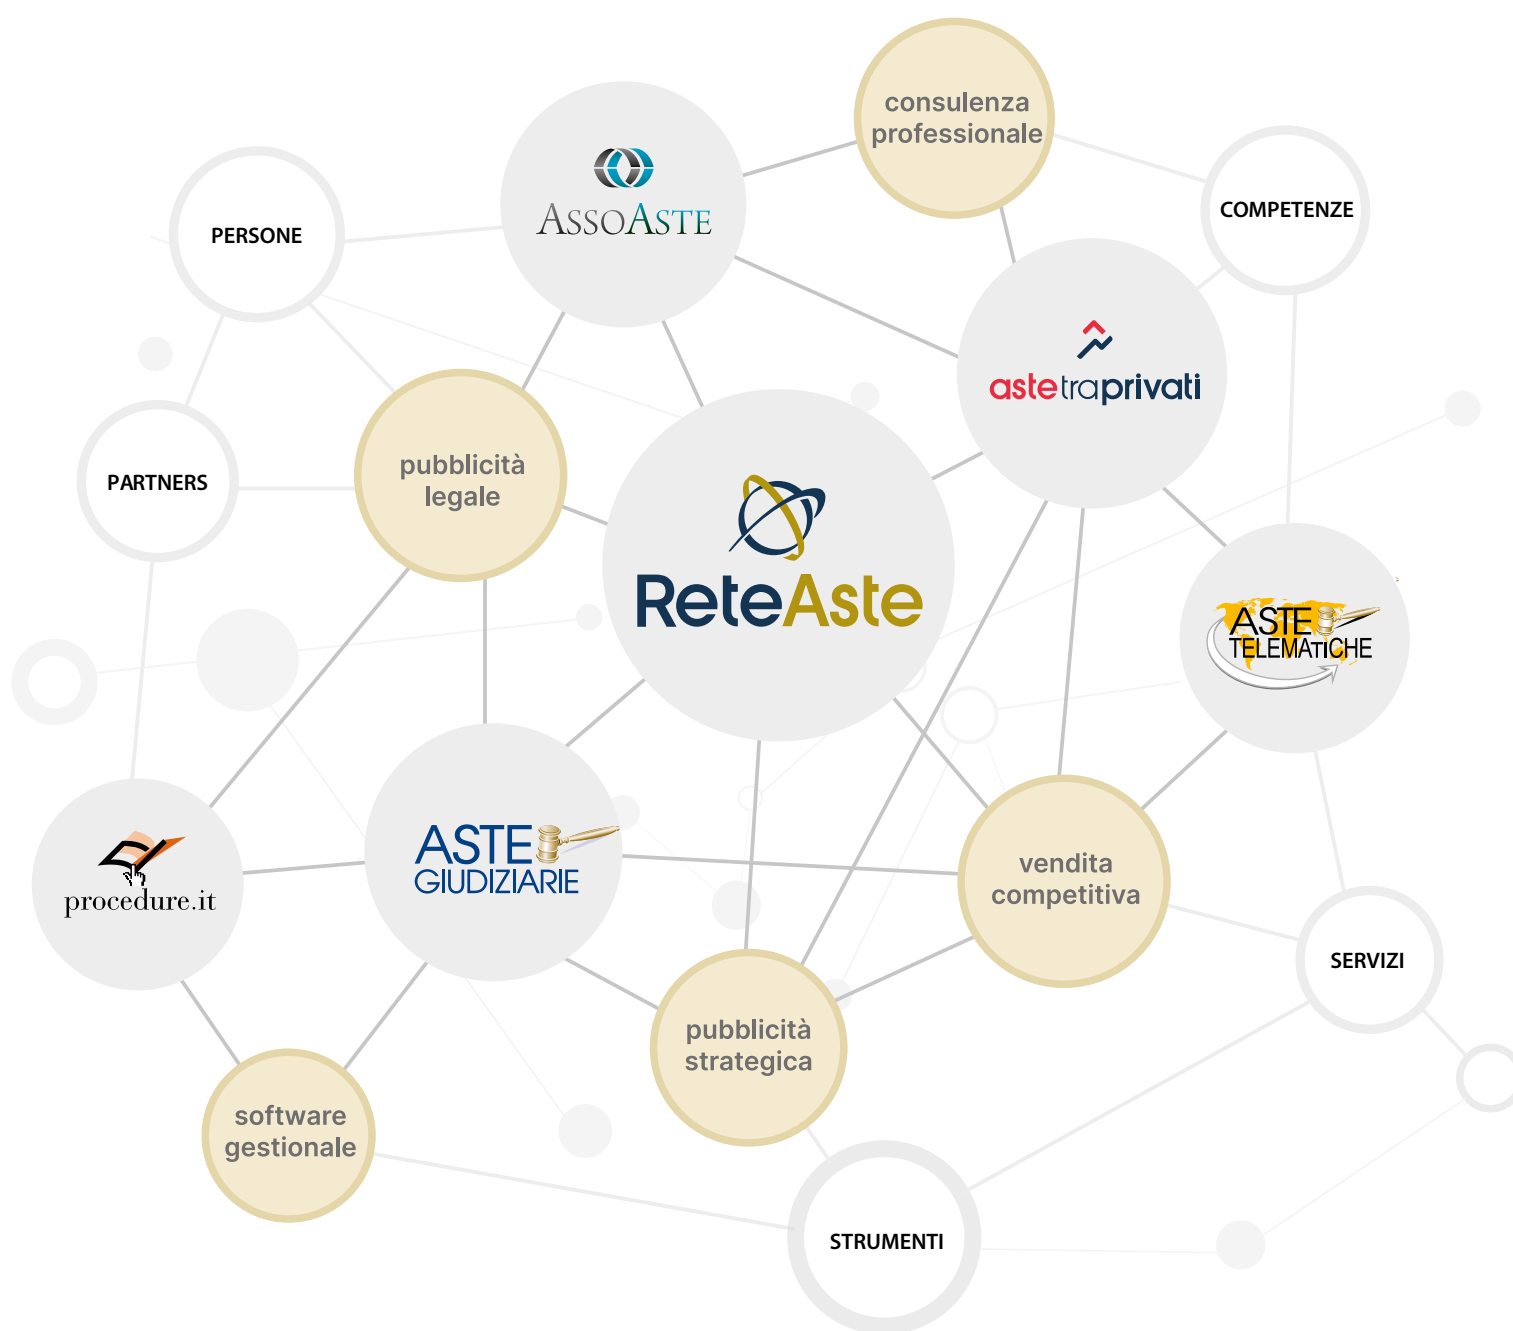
consulenza professionale

PERSONE

AssoAste

COMPETENZE

astetraprivati

PARTNERS

pubblicità legale

ReteAste

ASTE TELEMATICHE

procedure.it

ASTE GIUDIZIARIE

vendita competitiva

SERVIZI

pubblicità strategica

software gestionale

STRUMENTI